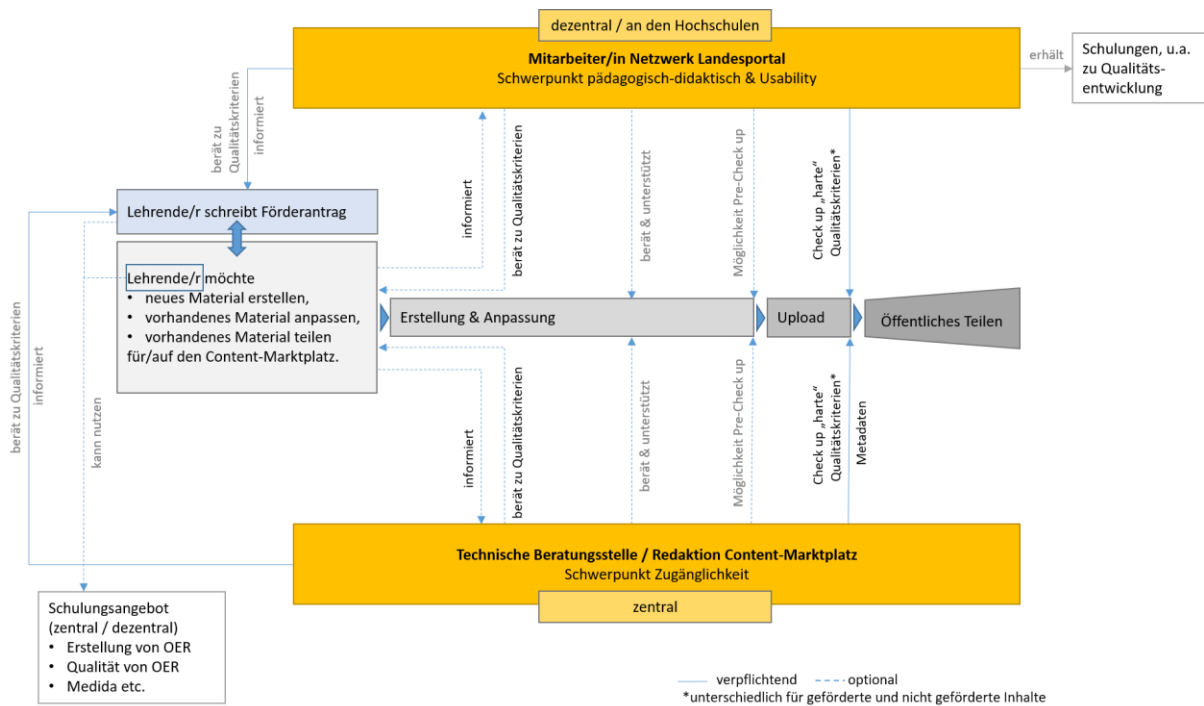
dezentral / an den Hochschulen

Mitarbeiter/in Netzwerk Landesportal
Schwerpunkt pädagogisch-didaktisch & Usability

erhält

Schulungen, u.a. zu Qualitätsentwicklung

berät zu Qualitätskriterien

informiert

Lehrende/r schreibt Förderantrag

informiert

berät zu Qualitätskriterien

berät & unterstützt

Möglichkeit Pre-Check up

Check up „harte" Qualitätskriterien*

Lehrende/r möchte
• neues Material erstellen,
• vorhandenes Material anpassen,
• vorhandenes Material teilen
für/auf den Content-Marktplatz.

Erstellung & Anpassung

Upload

Öffentliches Teilen

berät zu Qualitätskriterien

informiert

kann nutzen

informiert

berät zu Qualitätskriterien

berät & unterstützt

Möglichkeit Pre-Check up

Check up „harte" Qualitätskriterien*

Metadaten

Technische Beratungsstelle / Redaktion Content-Marktplatz
Schwerpunkt Zugänglichkeit

zentral

Schulungsangebot (zentral / dezentral)
• Erstellung von OER
• Qualität von OER
• Medida etc.

verpflichtend
optional
*unterschiedlich für geförderte und nicht geförderte Inhalte